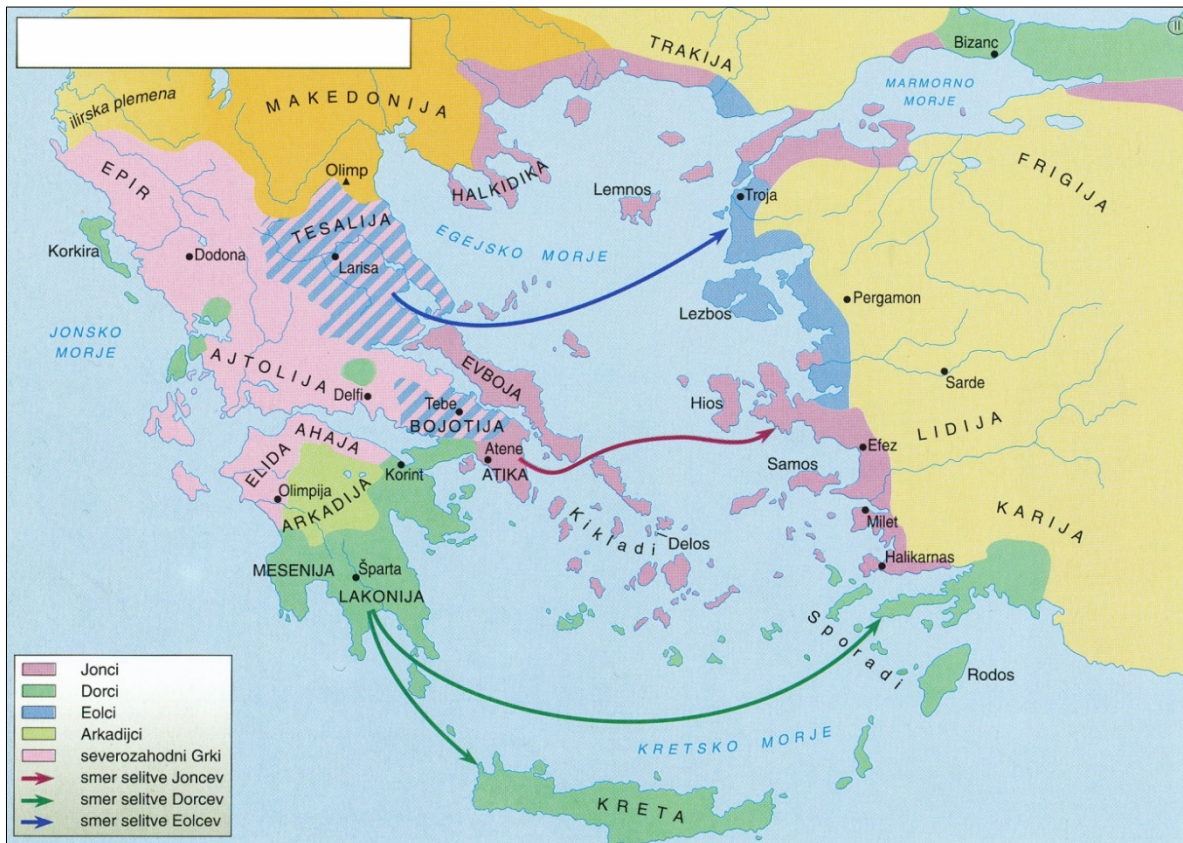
II

TRAKIJA

Bizanc

MARMORNO MORJE

ilirska plemena

MAKEDONIJA

EPIR

Olimp

HALKIDIKA

Lemnos

Troja

FRIGIJA

TESALIJA

Korkira

Dodona

Larisa

EGEJSKO MORJE

Pergamon

Lezbos

JONSKO MORJE

AJTOLIJA

EVBOJA

Sarde

Delfi

Tebe

BOJOTIJA

Hios

AHAJA

Atene

Efez

LIDIJA

ELIDA

Korint

ATIKA

Samos

Olimpija

ARKADIJA

Kikladi

Delos

Milet

KARIJA

MESENIJA

Šparta

Halikarnas

LAKONIJA

Sporadi

Rodos

KRETSKO MORJE

KRETA

Jonci
Dorci
Eolci
Arkadijci
severozahodni Grki
smer selitve Joncev
smer selitve Dorcev
smer selitve Eolcev